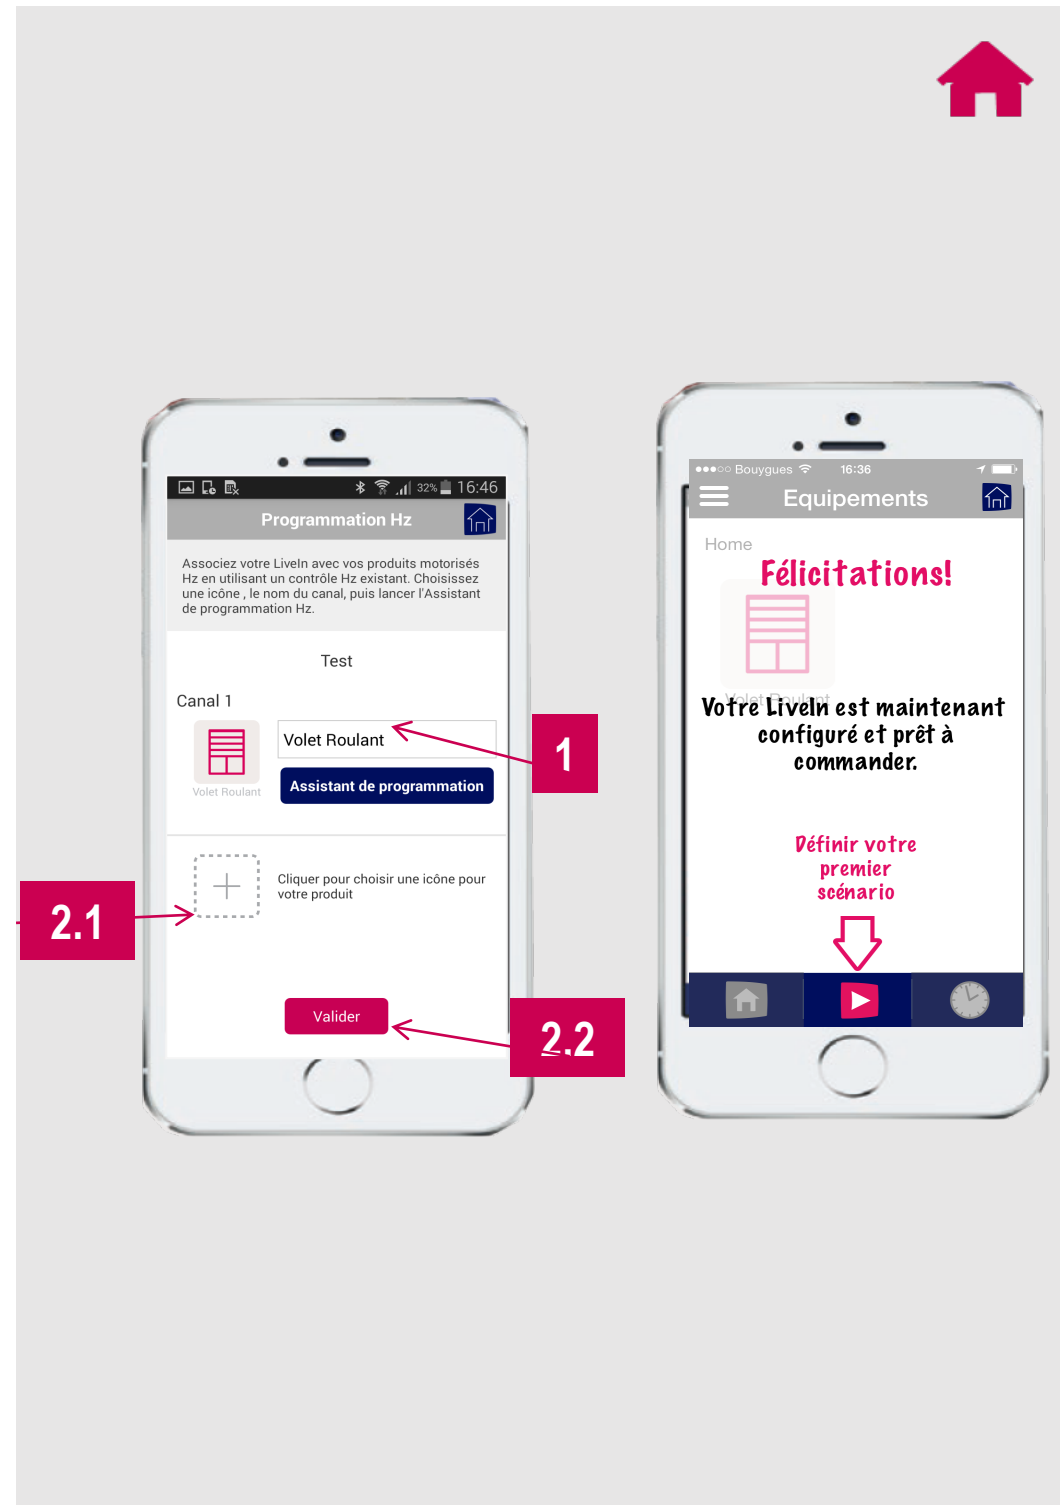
32% 16:46

Programmation Hz

Associez votre LiveIn avec vos produits motorisés Hz en utilisant un contrôle Hz existant. Choisissez une icône , le nom du canal, puis lancer l'Assistant de programmation Hz.

Test

Canal 1

Volet Roulant

Volet Roulant

Assistant de programmation

Cliquer pour choisir une icône pour votre produit

Valider

1

2.1

2.2

●●●○○ Bouygues 16:36

Equipements

Home

Félicitations!

Volet Roulant

Votre LiveIn est maintenant configuré et prêt à commander.

Définir votre premier scénario